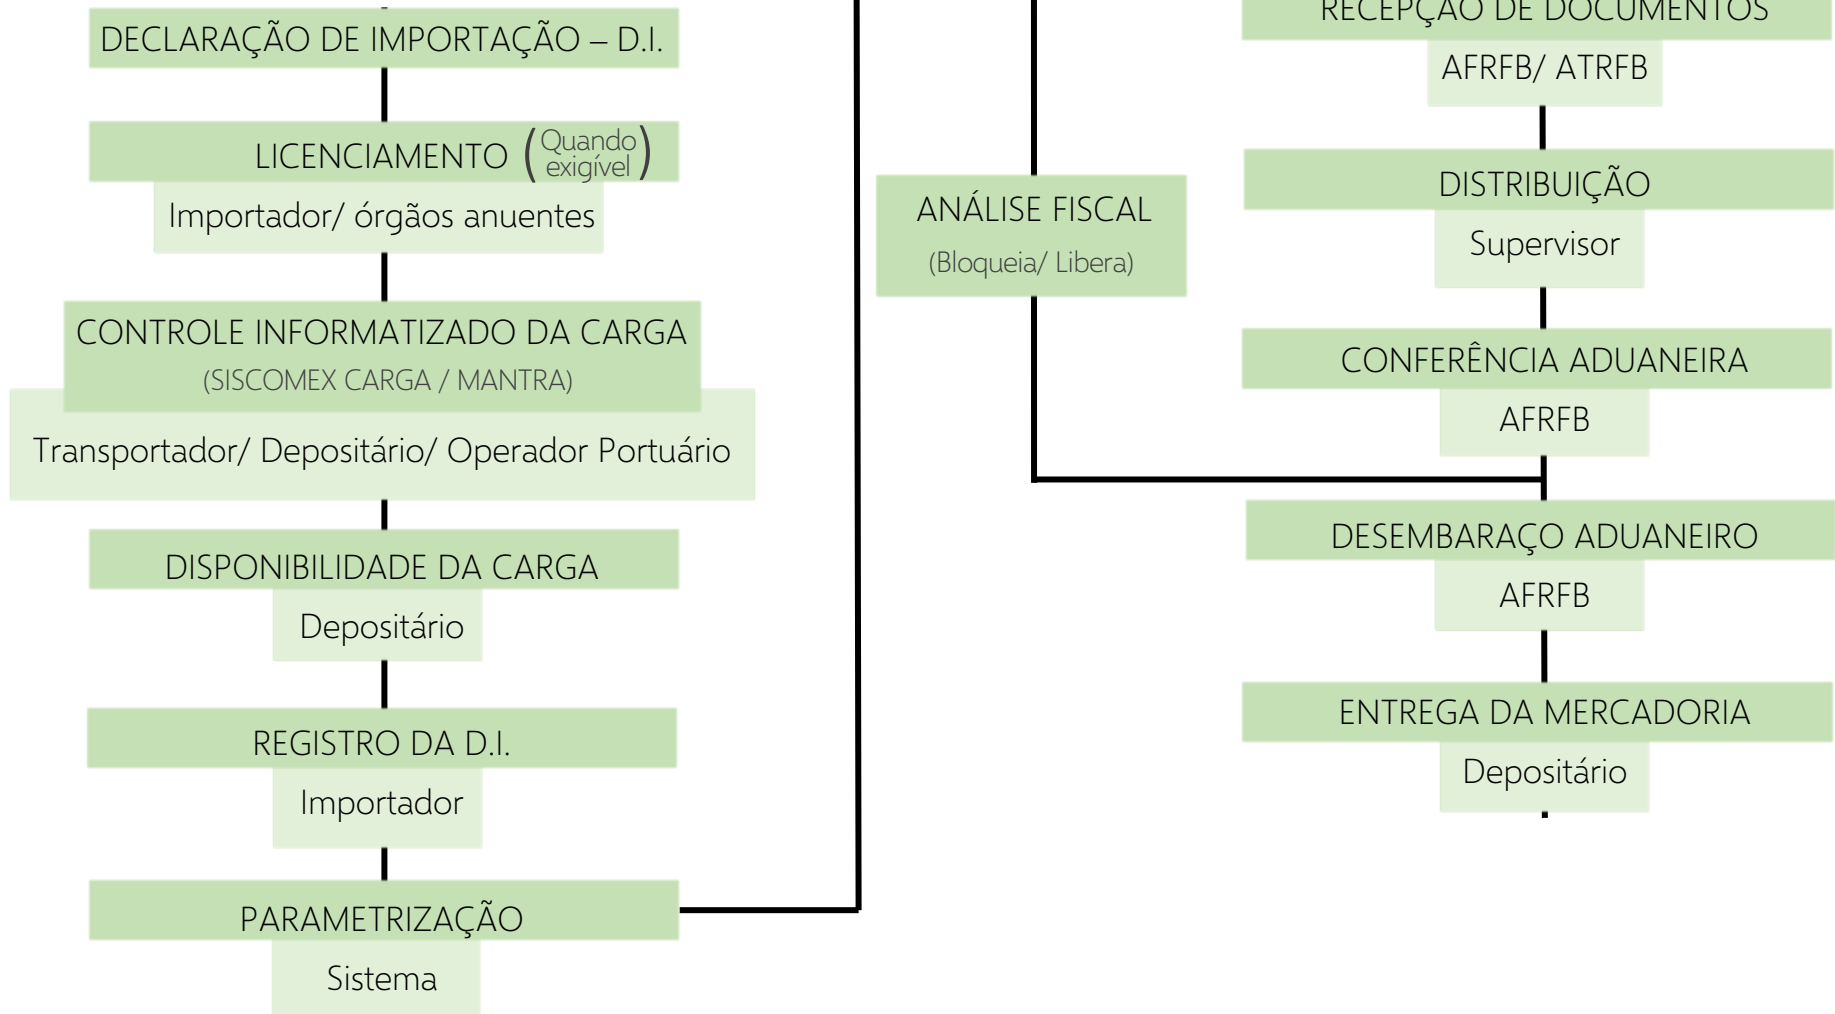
DECLARAÇÃO DE IMPORTAÇÃO – D.I.

LICENCIAMENTO (Quando exigível)

Importador/ órgãos anuentes

CONTROLE INFORMATIZADO DA CARGA
(SISCOMEX CARGA / MANTRA)

Transportador/ Depositário/ Operador Portuário

DISPONIBILIDADE DA CARGA

Depositário

REGISTRO DA D.I.

Importador

PARAMETRIZAÇÃO

Sistema

ANÁLISE FISCAL
(Bloqueia/ Libera)

RECEPÇÃO DE DOCUMENTOS

AFRFB/ ATRFB

DISTRIBUIÇÃO

Supervisor

CONFERÊNCIA ADUANEIRA

AFRFB

DESEMBARAÇO ADUANEIRO

AFRFB

ENTREGA DA MERCADORIA

Depositário